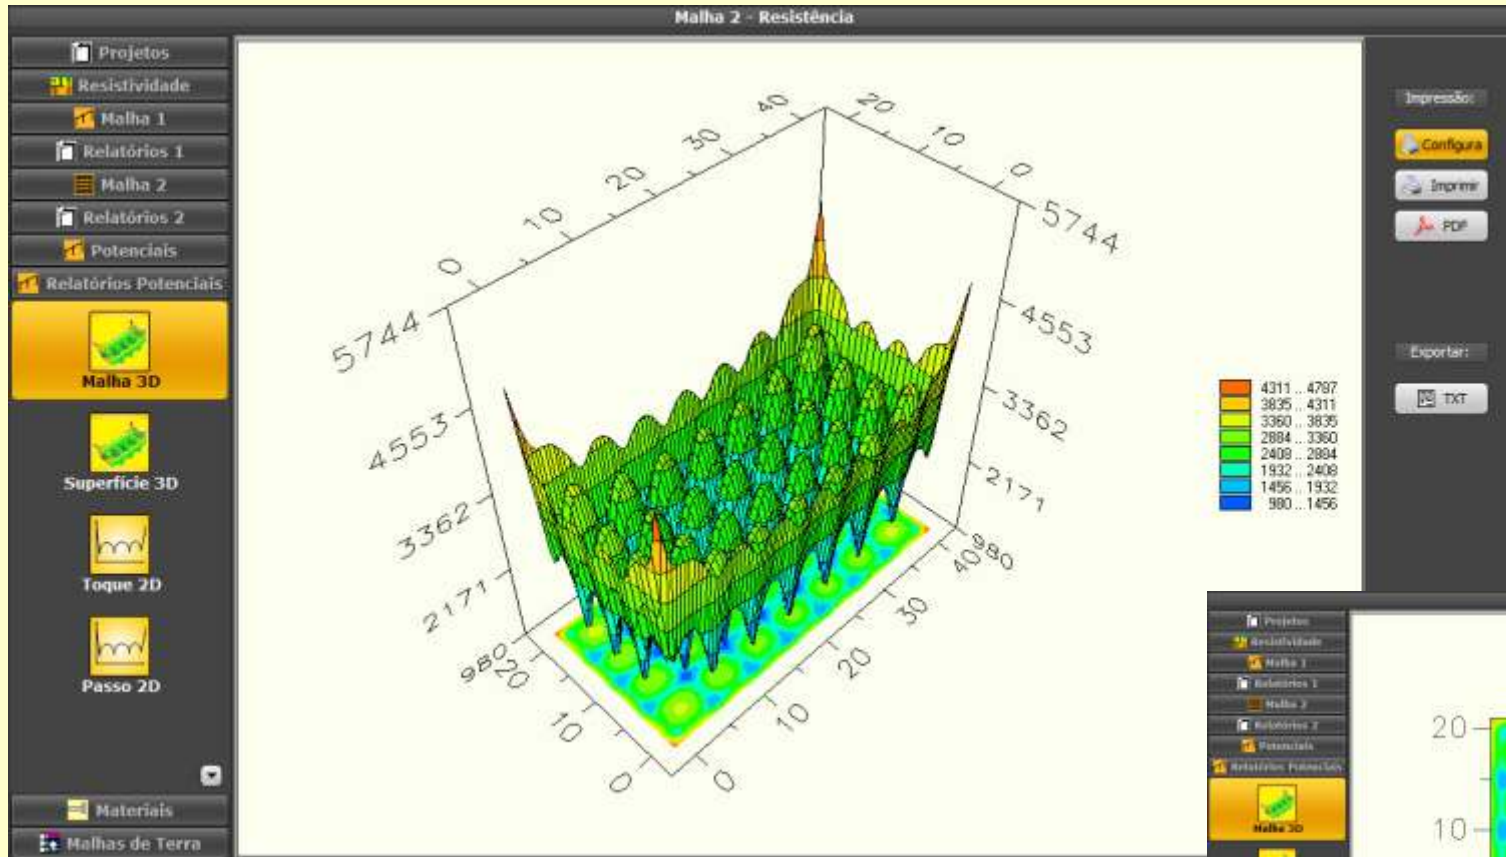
Malha 2 - Resistência

Projetos
Resistividade
Malha 1
Relatórios 1
Malha 2
Relatórios 2
Potenciais
Relatórios Potenciais
Malha 3D
Superfície 3D
Toque 2D
Passo 2D
Materiais
Malhas de Terra

40
30
20
10
0
20
10
0
5744
4553
3362
2171
980
5744
4553
3362
2171
980
20
10
0
0
10
20
30
40

4311 .. 4787
3835 .. 4311
3360 .. 3835
2884 .. 3360
2408 .. 2884
1932 .. 2408
1456 .. 1932
980 .. 1456

Impressão:
Configura
Imprimir
PDF
Exportar:
TXT

Projetos
Resistividade
Malha 1
Relatórios 1
Malha 2
Relatórios 2
Potenciais
Relatórios Potenciais
Malha 3D
20
10